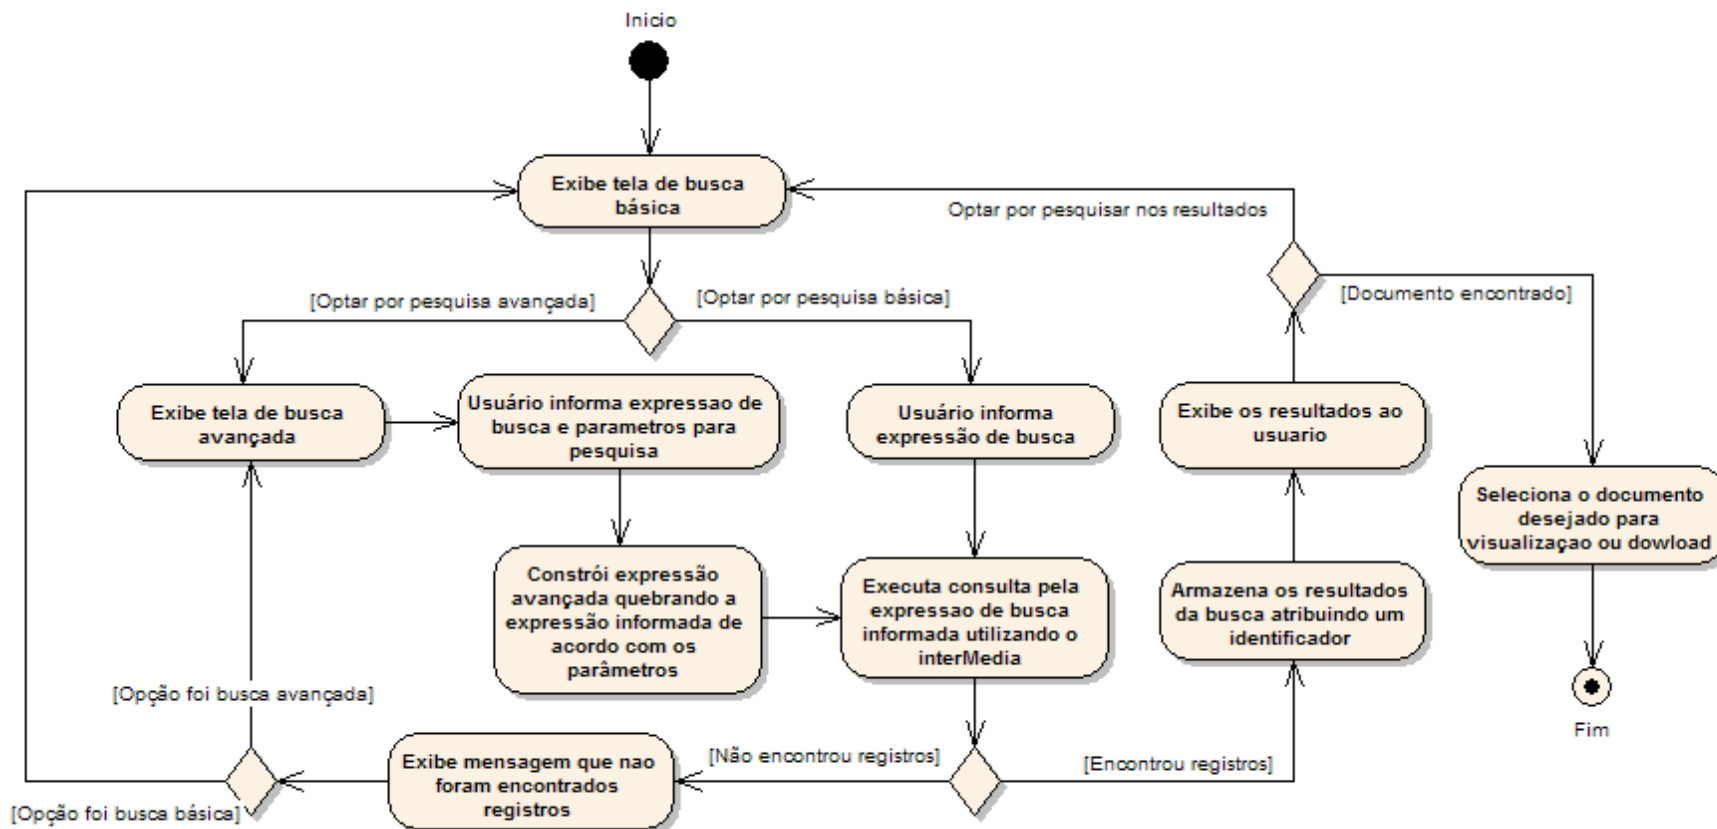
Inicio

Exibe tela de busca básica

Optar por pesquisar nos resultados

[Optar por pesquisa avançada]

[Optar por pesquisa básica]

[Documento encontrado]

Exibe tela de busca avançada

Usuário informa expressao de busca e parametros para pesquisa

Usuário informa expressão de busca

Exibe os resultados ao usuario

Seleciona o documento desejado para visualizaçao ou dowload

Constrói expressão avançada quebrando a expressão informada de acordo com os parâmetros

Executa consulta pela expressao de busca informada utilizando o interMedia

Armazena os resultados da busca atribuindo um identificador

[Opção foi busca avançada]

Fim

Exibe mensagem que nao foram encontrados registros

[Não encontrou registros]

[Encontrou registros]

[Opção foi busca básica]